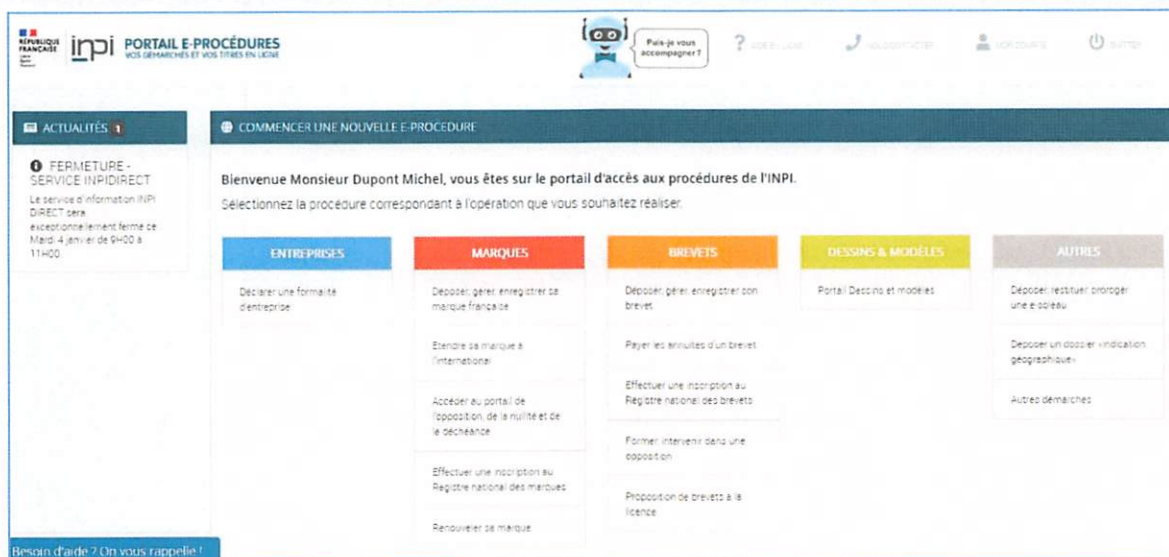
RÉPUBLIQUE FRANÇAISE

inpi PORTAIL E-PROCÉDURES
VOS DÉMARCHES ET VOS TITRES EN LIGNE

Puis-je vous accompagner ?

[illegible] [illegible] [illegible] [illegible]

ACTUALITÉS 1

FERMETURE - SERVICE INPIDIRECT
Le service d'information INPI DIRECT sera exceptionnellement fermé ce Mardi 4 janvier de 9H00 à 11H00

COMMENCER UNE NOUVELLE E-PROCEDURE

Bienvenue Monsieur Dupont Michel, vous êtes sur le portail d'accès aux procédures de l'INPI.
Sélectionnez la procédure correspondant à l'opération que vous souhaitez réaliser.

ENTREPRISES
Déclarer une formalité d'entreprise

MARQUES
Déposer, gérer, enregistrer sa marque française
Etendre sa marque à l'international
Accéder au portail de l'opposition, de la nullité et de la déchéance
Effectuer une inscription au Registre national des marques
Renouveler sa marque

BREVETS
Déposer, gérer, enregistrer son brevet
Payer les annuités d'un brevet
Effectuer une inscription au Registre national des brevets
Former, intervenir dans une opposition
Proposition de brevets à la licence

DESSINS & MODÈLES
Portail Dessins et modèles

AUTRES
Déposer, restituer, proroger une e-soleau
Deposer un dossier «indication géographique»
Autres démarches

Besoin d'aide ? On vous rappelle !